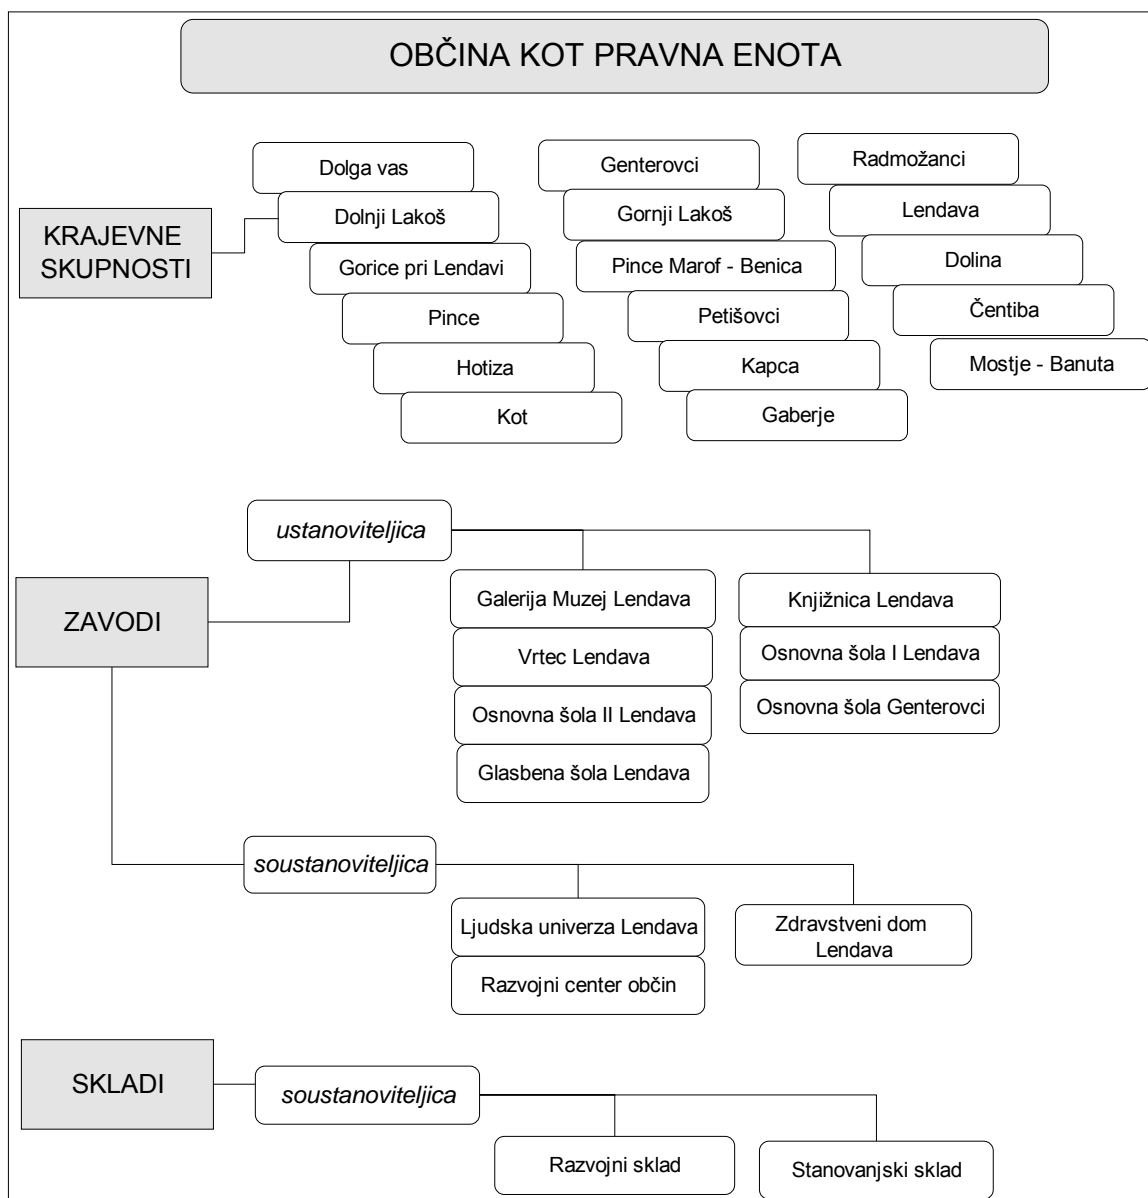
OBČINA KOT PRAVNA ENOTA

KRAJEVNE SKUPNOSTI

Dolga vas
Dolnji Lakoš
Gorice pri Lendavi
Pince
Hotiza
Kot

Genterovci
Gornji Lakoš
Pince Marof - Benica
Petišovci
Kapca
Gaberje

Radmožanci
Lendava
Dolina
Čentiba
Mostje - Banuta

ZAVODI

ustanoviteljica

Galerija Muzej Lendava
Vrtec Lendava
Osnovna šola II Lendava
Glasbena šola Lendava

Knjižnica Lendava
Osnovna šola I Lendava
Osnovna šola Genterovci

soustanoviteljica

Ljudska univerza Lendava
Razvojni center občin

Zdravstveni dom Lendava

SKLADI

soustanoviteljica

Razvojni sklad

Stanovanjski sklad